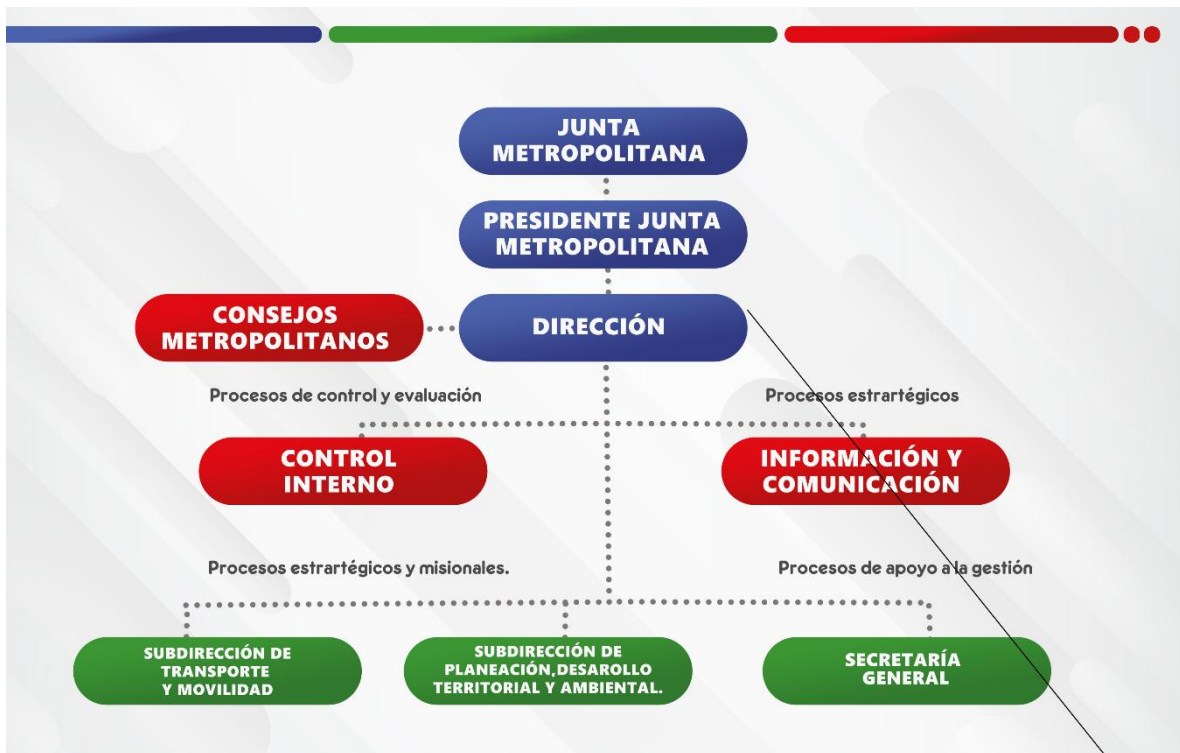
JUNTA METROPOLITANA

PRESIDENTE JUNTA METROPOLITANA

CONSEJOS METROPOLITANOS

DIRECCIÓN

Procesos de control y evaluación

Procesos estrartégicos

CONTROL INTERNO

INFORMACIÓN Y COMUNICACIÓN

Procesos estrartégicos y misionales.

Procesos de apoyo a la gestión

SUBDIRECCIÓN DE TRANSPORTE Y MOVILIDAD

SUBDIRECCIÓN DE PLANEACIÓN,DESAROLLO TERRITORIAL Y AMBIENTAL.

SECRETARÍA GENERAL